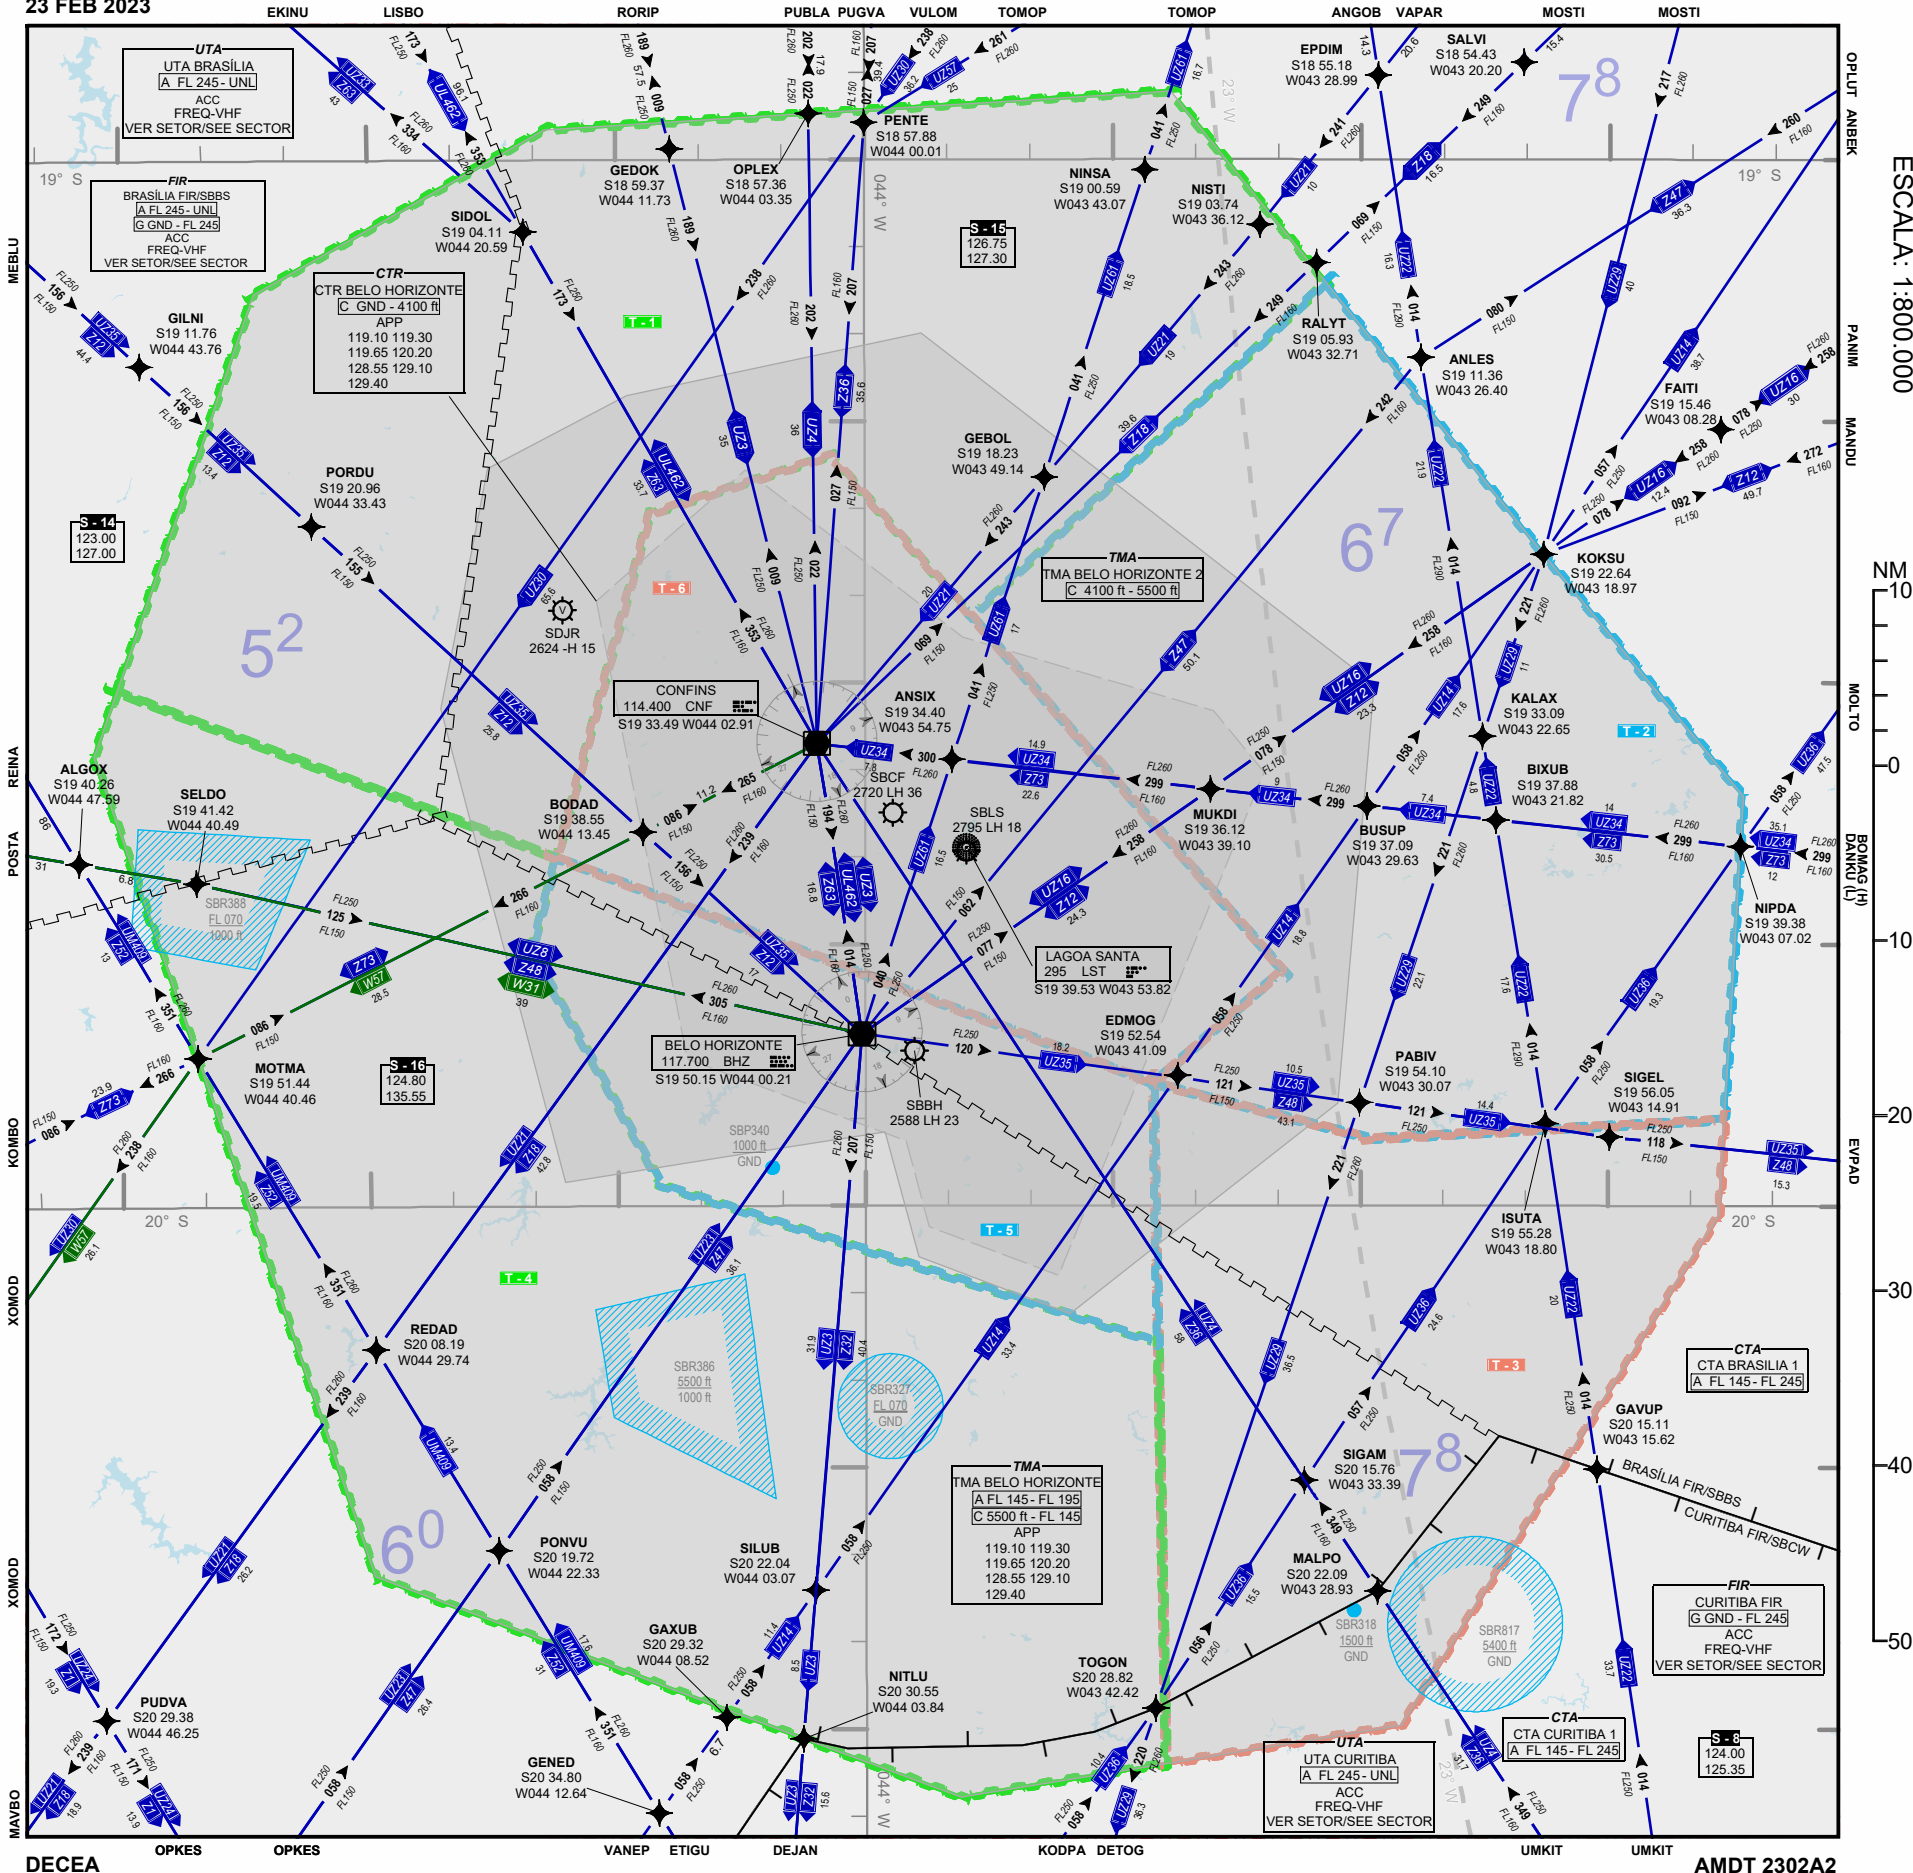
23 FEB 2023

EKINU LISBO RORIP PUBLA PUGVA VULOM TOMOP TOMOP ANGOB VAPAR MOSTI MOSTI

UTA
UTA BRASÍLIA
A FL 245 - UNL
ACC
FREQ-VHF
VER SETOR/SEE SECTOR

FIR
BRASÍLIA FIR/SBBS
A FL 245 - UNL
G GND - FL 245
ACC
FREQ-VHF
VER SETOR/SEE SECTOR

CTR
CTR BELO HORIZONTE
C GND - 4100 ft
APP
119.10 119.30
119.65 120.20
128.55 129.10
129.40

SIDOL S19 04.11 W044 20.59
GEDOK S18 59.37 W044 11.73
OPLEX S18 57.36 W044 03.35
PENTE S18 57.88 W044 00.01
NINSA S19 00.59 W043 43.07
NISTI S19 03.74 W043 36.12
EPDIM S18 55.18 W043 28.99
SALVI S18 54.43 W043 20.20
RALYT S19 05.93 W043 32.71
ANLES S19 11.36 W043 26.40
FAITI S19 15.46 W043 08.28
KOKSU S19 22.64 W043 18.97
GILNI S19 11.76 W044 43.76
PORDU S19 20.96 W044 33.43
GEBOL S19 18.23 W043 49.14
S - 15 126.75 127.30
S - 14 123.00 127.00
T - 1
T - 6
T - 2
T - 5
T - 4
T - 3
52
67
78
78
60

TMA
TMA BELO HORIZONTE 2
C 4100 ft - 5500 ft

SDJR 2624 -H 15
CONFINS 114.400 CNF S19 33.49 W044 02.91
ANSIX S19 34.40 W043 54.75
KALAX S19 33.09 W043 22.65
BIXUB S19 37.88 W043 21.82
ALGOX S19 40.26 W044 47.59
SELDO S19 41.42 W044 40.49
BODAD S19 38.55 W044 13.45
SBCF 2720 LH 36
SBLS 2795 LH 18
MUKDI S19 36.12 W043 39.10
BUSUP S19 37.09 W043 29.63
NIPDA S19 39.38 W043 07.02
SBR388 FL 070 1000 ft
LAGOA SANTA 295 LST S19 39.53 W043 53.82
MOTMA S19 51.44 W044 40.46
S - 16 124.80 135.55
BELO HORIZONTE 117.700 BHZ S19 50.15 W044 00.21
EDMOG S19 52.54 W043 41.09
PABIV S19 54.10 W043 30.07
SIGEL S19 56.05 W043 14.91
SBBH 2588 LH 23
SBP340 1000 ft GND
ISUTA S19 55.28 W043 18.80
20° S
19° S
REDAD S20 08.19 W044 29.74
SBR386 5500 ft 1000 ft
SBR327 FL 070 GND

CTA
CTA BRASILIA 1
A FL 145 - FL 245

GAVUP S20 15.11 W043 15.62
SIGAM S20 15.76 W043 33.39
BRASÍLIA FIR/SBBS
CURITIBA FIR/SBCW

TMA
TMA BELO HORIZONTE
A FL 145 - FL 195
C 5500 ft - FL 145
APP
119.10 119.30
119.65 120.20
128.55 129.10
129.40

PONVU S20 19.72 W044 22.33
SILUB S20 22.04 W044 03.07
MALPO S20 22.09 W043 28.93
SBR318 1500 ft GND
SBR817 5400 ft GND

FIR
CURITIBA FIR
G GND - FL 245
ACC
FREQ-VHF
VER SETOR/SEE SECTOR

GAXUB S20 29.32 W044 08.52
NITLU S20 30.55 W044 03.84
TOGON S20 28.82 W043 42.42
PUDVA S20 29.38 W044 46.25
GENED S20 34.80 W044 12.64

UTA
UTA CURITIBA
A FL 245 - UNL
ACC
FREQ-VHF
VER SETOR/SEE SECTOR

CTA
CTA CURITIBA 1
A FL 145 - FL 245

S - 8 124.00 125.35

MEBLU REINA POSTA KOMBO XOMOD XOMOD MAVBO
OPLUT ANBEK PANIM MANDU MOLTO BOMAG (H) DANKU (L) EVPAD

ESCALA: 1:800.000
NM 10 0 10 20 30 40 50

DECEA OPKES OPKES VANEP ETIGU DEJAN KODPA DETOG UMKIT UMKIT
AMDT 2302A2